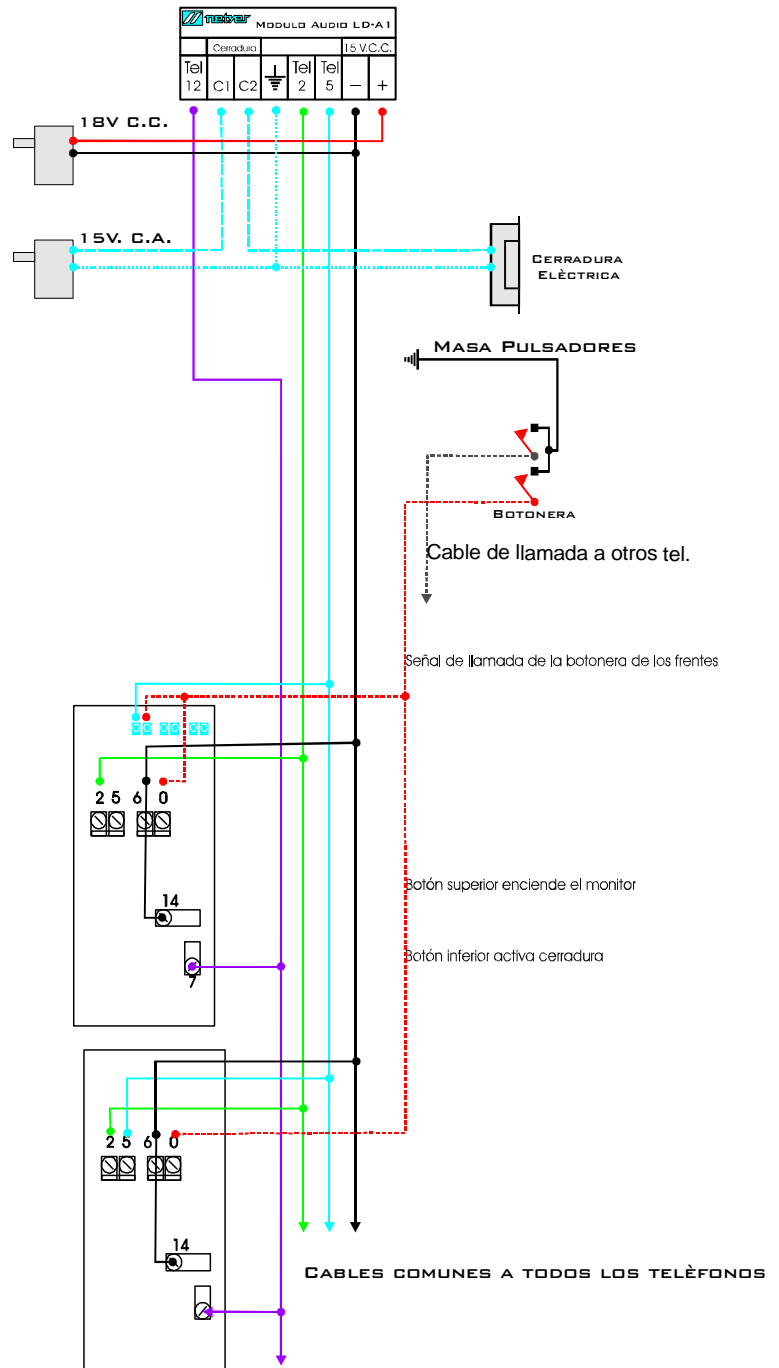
Modulo Audio LD-A1

| | Cerradura | | | | | 15 V.C.C. | |
|---|---|---|---|---|---|---|---|
| Tel 12 | C1 | C2 | ⏚ | Tel 2 | Tel 5 | – | + |

18V C.C.

15V. C.A.

Cerradura Elèctrica

Masa Pulsadores

Botonera

Cable de llamada a otros tel.

Señal de llamada de la botonera de los frentes

2 5 6 0

14

Botón superior enciende el monitor

Botón inferior activa cerradura

7

2 5 6 0

14

Cables comunes a todos los telèfonos